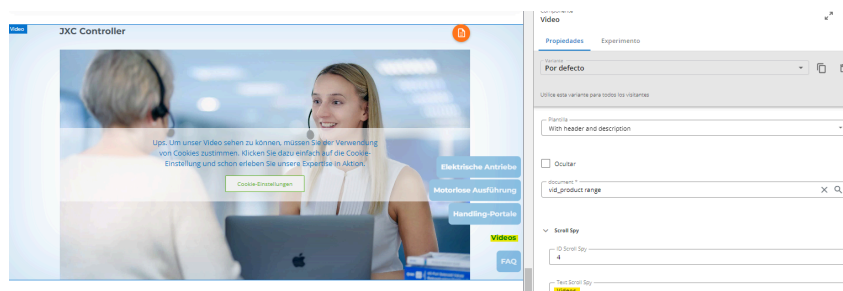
Video
JXC Controller

Ups. Um unser Video sehen zu können, müssen Sie der Verwendung von Cookies zustimmen. Klicken Sie dazu einfach auf die Cookie-Einstellung und schon erleben Sie unsere Expertise in Aktion.

Cookie-Einstellungen

Elektrische Antriebe
Motorlose Ausführung
Handling-Portale
Videos
FAQ

Componente
Video

Propiedades
Experimento

Variante
Por defecto

Utilice esta variante para todos los visitantes

Plantilla
With header and description

Ocultar

document *
vid_product range

Scroll Spy

ID Scroll Spy
4

Text Scroll Spy
Videos